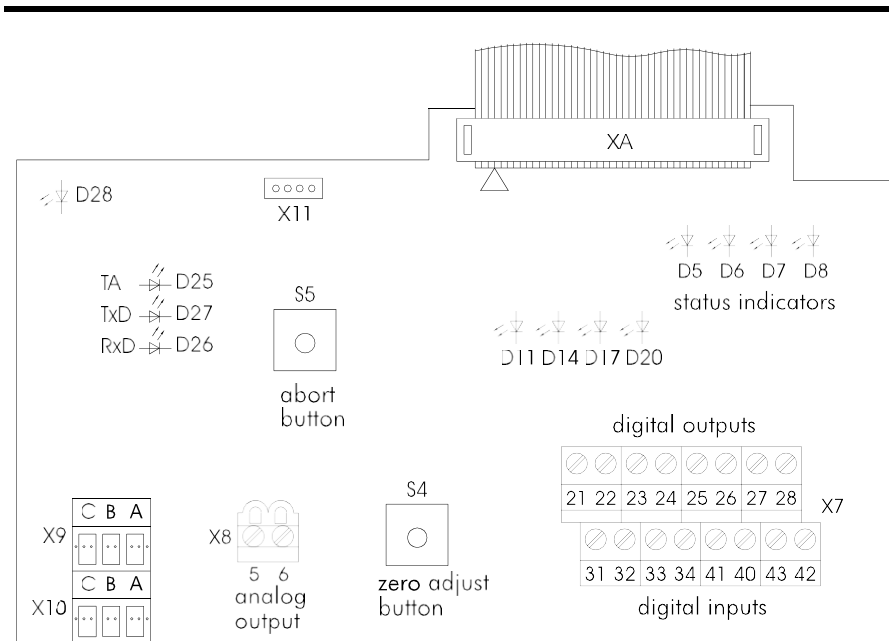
XA

D28

X11

D5 D6 D7 D8
status indicators

TA D25
TxD D27
RxD D26

S5

abort button

D11 D14 D17 D20

digital outputs

21 22 23 24 25 26 27 28

X7

31 32 33 34 41 40 43 42

digital inputs

C B A
X9

C B A
X10

X8
5 6
analog output

S4

zero adjust button